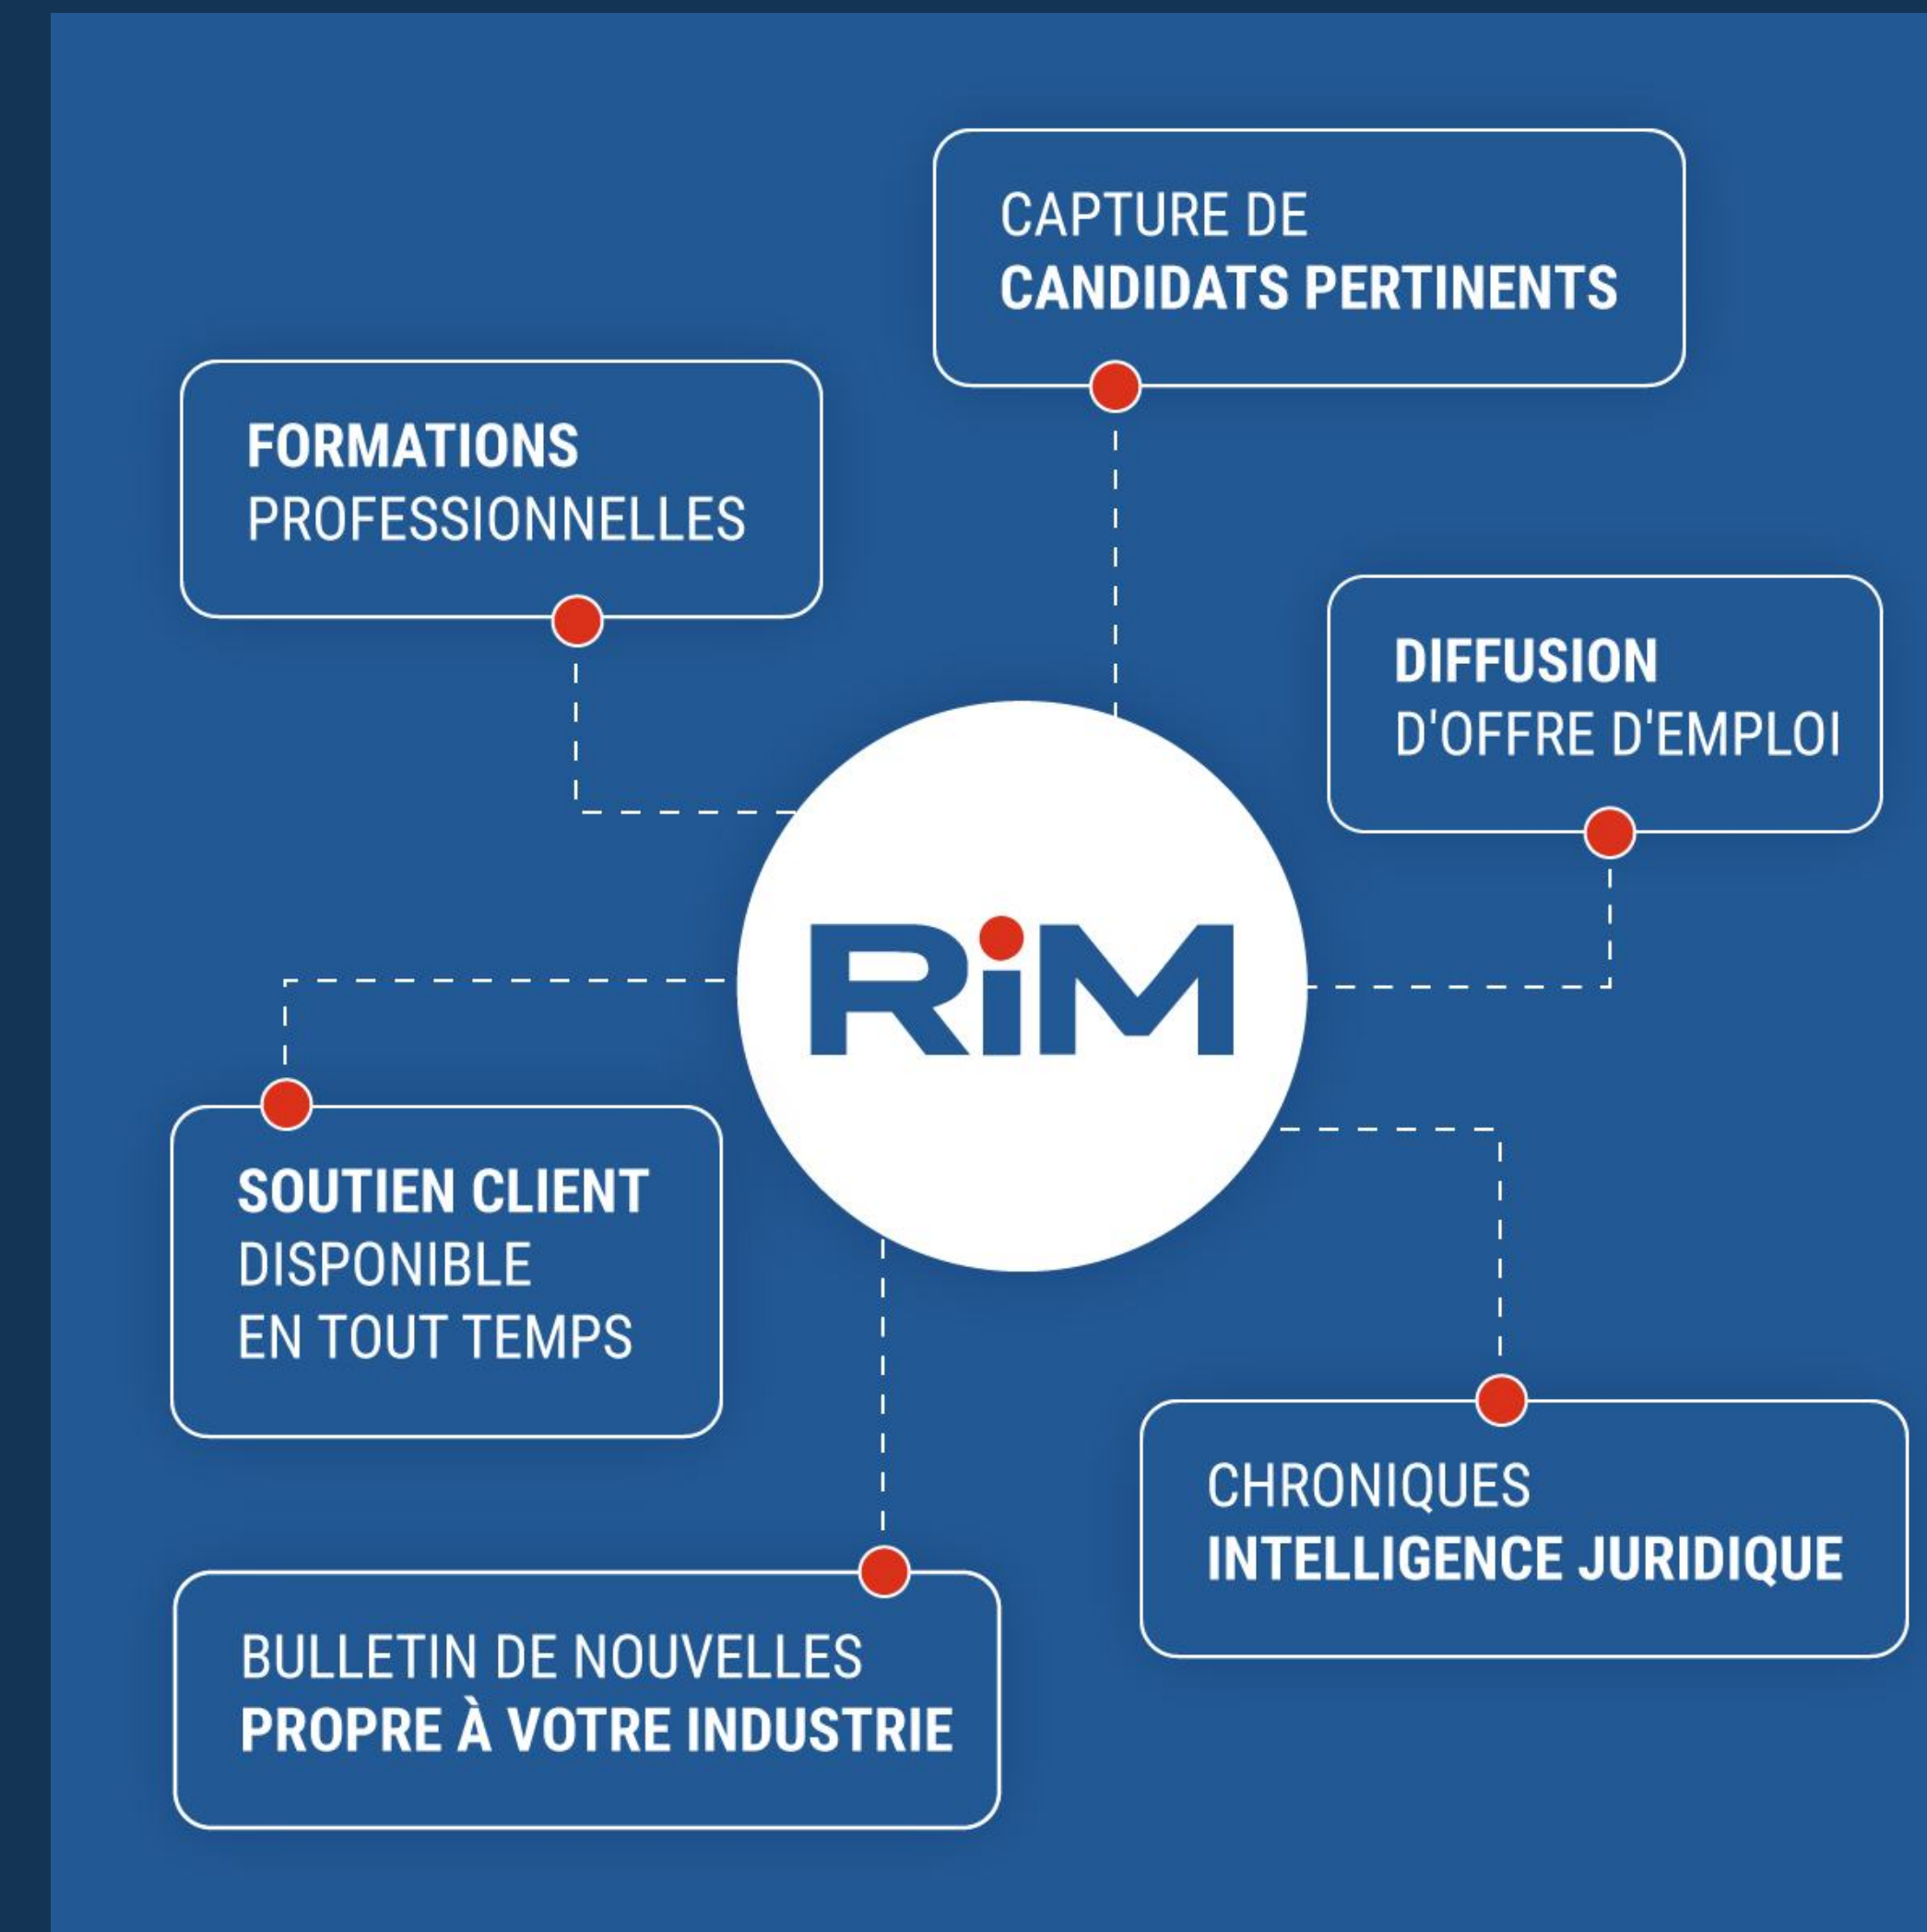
CAPTURE DE
CANDIDATS PERTINENTS

FORMATIONS
PROFESSIONNELLES

DIFFUSION
D'OFFRE D'EMPLOI

RiM

SOUTIEN CLIENT
DISPONIBLE
EN TOUT TEMPS

CHRONIQUES
INTELLIGENCE JURIDIQUE

BULLETIN DE NOUVELLES
PROPRE À VOTRE INDUSTRIE